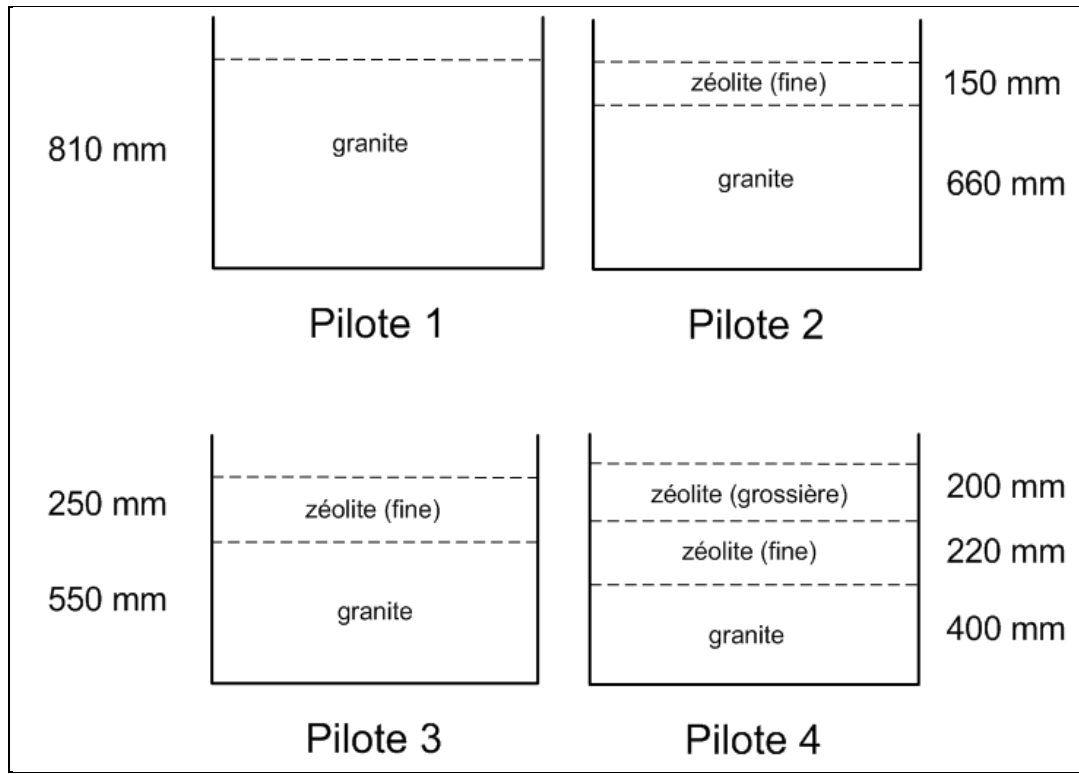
810 mm

granite

Pilote 1

zéolite (fine)

150 mm

granite

660 mm

Pilote 2

250 mm

zéolite (fine)

550 mm

granite

Pilote 3

zéolite (grossière)

200 mm

zéolite (fine)

220 mm

granite

400 mm

Pilote 4